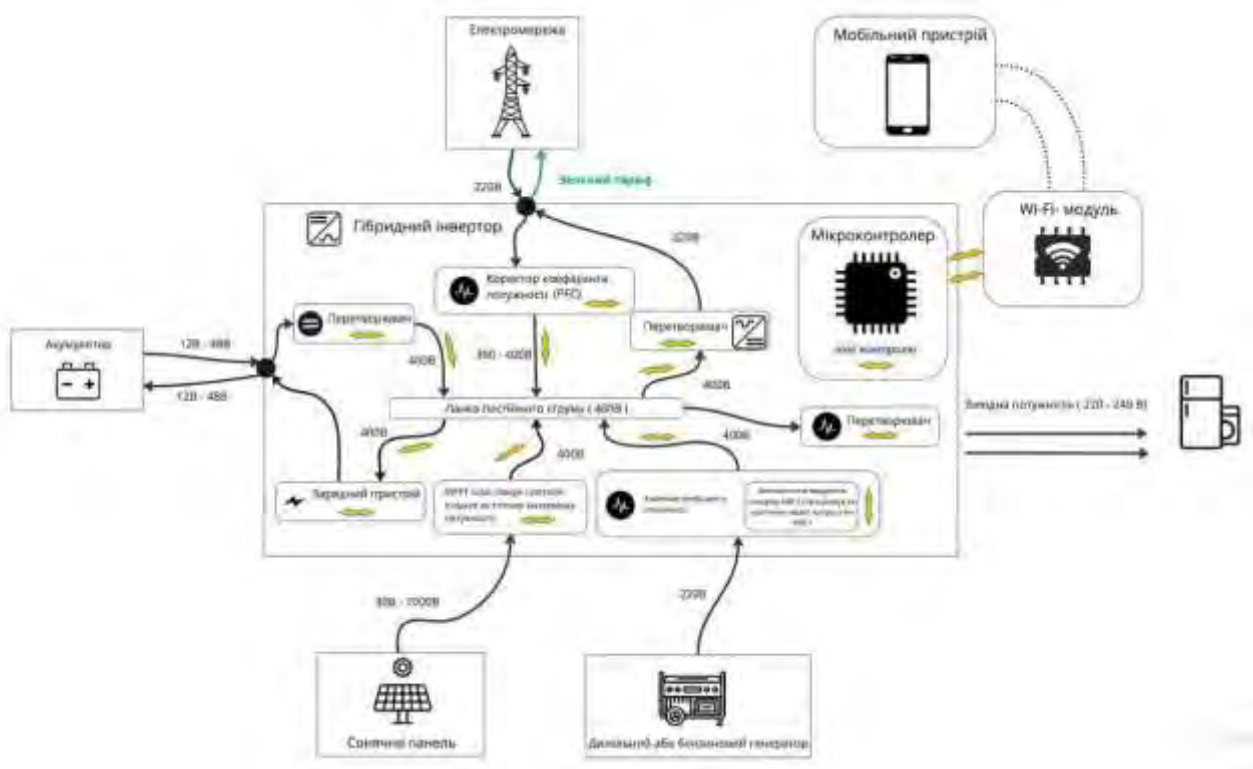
Електромережа

Мобільний пристрій

220В

Зелений тариф

Гібридний інвертор

220В

Wi-Fi- модуль

Мікроконтролер

Коректор коефіцієнта потужності (PFC)

Перетворювач

Перетворювач

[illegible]

Акумулятор

12В - 48В

12В - 48В

400В

350 - 400В

400В

Ланка постійного струму ( 400В )

Перетворювач

Вихідна потужність ( 220 - 240 В)

400В

400В

400В

Зарядний пристрій

MPPT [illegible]

Коректор коефіцієнта потужності

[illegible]

80В - 1000В

220В

Сонячні панель

Дизельний або бензиновий генератор